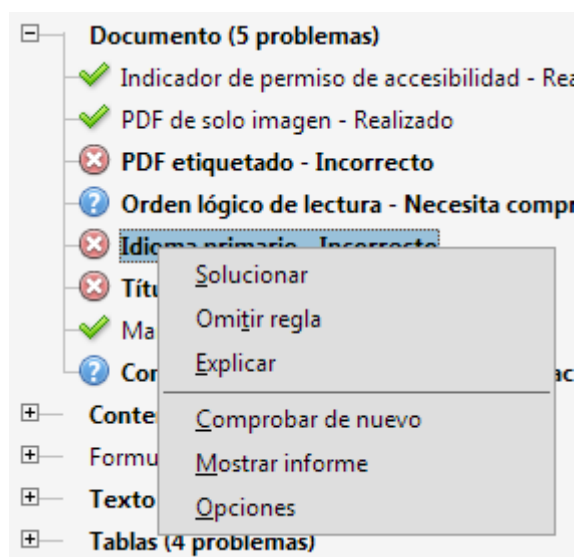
Documento (5 problemas)
Indicador de permiso de accesibilidad - Rea
PDF de solo imagen - Realizado
PDF etiquetado - Incorrecto
Orden lógico de lectura - Necesita compr
Idioma primario - Incorrecto
Títu
Ma
Cor
Conte
Formu
Texto
Tablas (4 problemas)
Solucionar
Omitir regla
Explicar
Comprobar de nuevo
Mostrar informe
Opciones